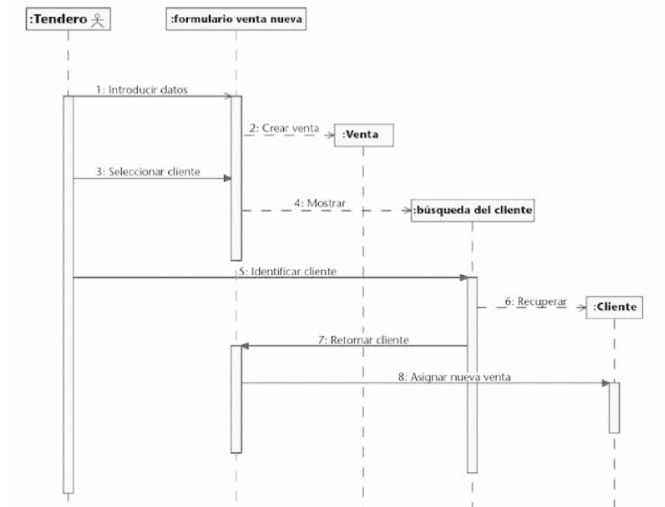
:Tendero

:formulario venta nueva

1: Introducir datos

2: Crear venta

:Venta

3: Seleccionar cliente

4: Mostrar

:búsqueda del cliente

5: Identificar cliente

6: Recuperar

:Cliente

7: Retornar cliente

8: Asignar nueva venta